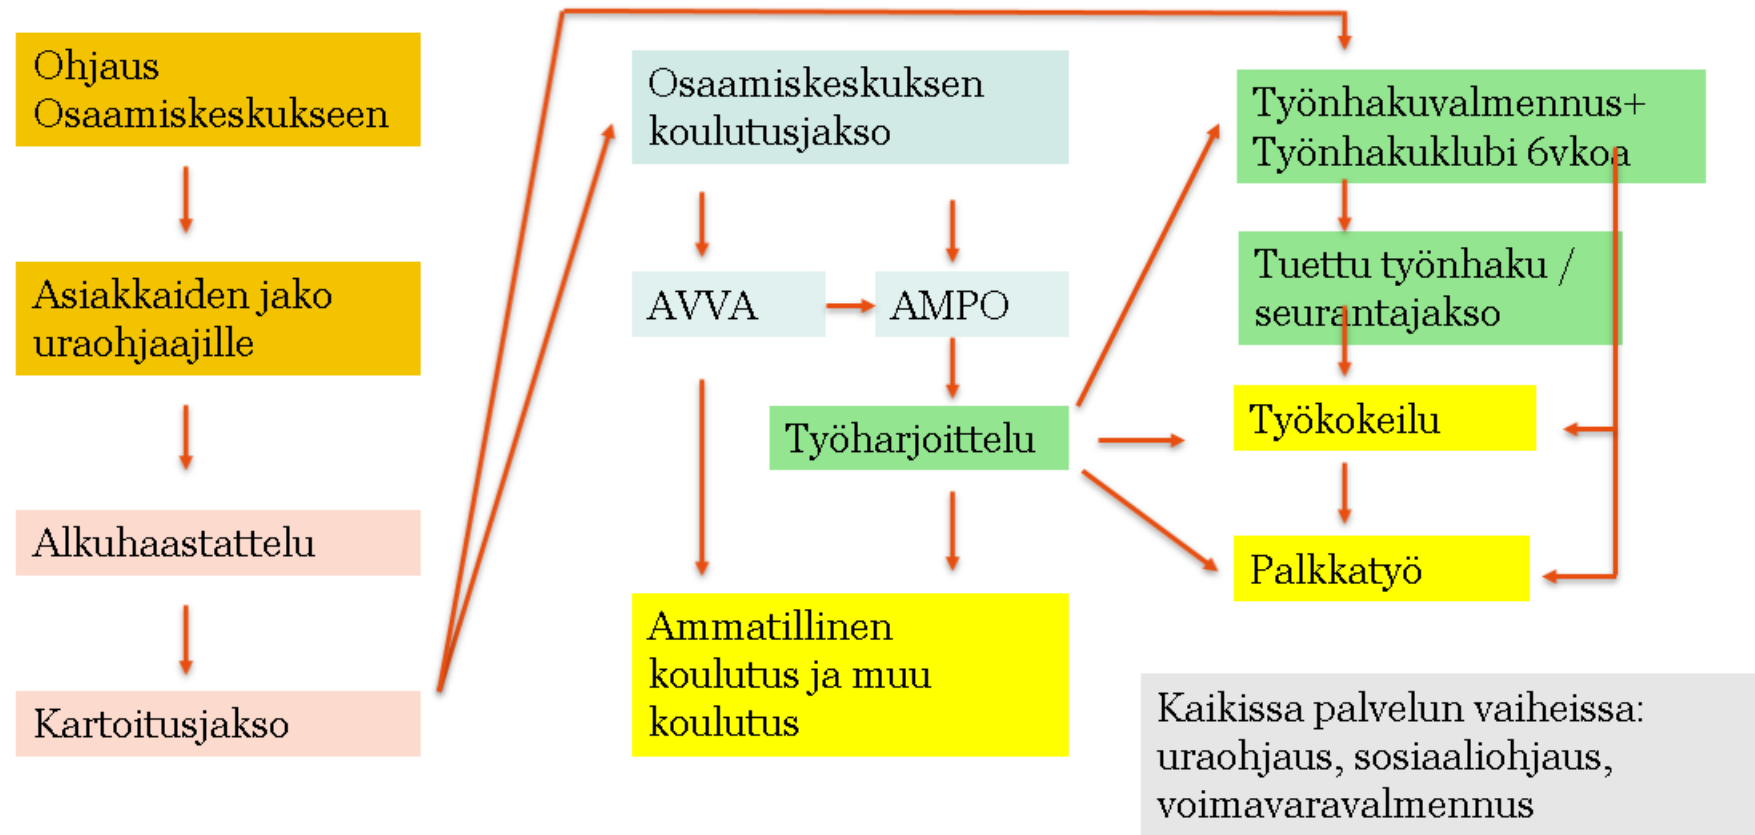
Ohjaus Osaamiskeskukseen

Asiakkaiden jako uraohjaajille

Alkuhaastattelu

Kartoitusjakso

Osaamiskeskuksen koulutusjakso

AVVA

AMPO

Työharjoittelu

Ammatillinen koulutus ja muu koulutus

Työnhakuvalmennus+ Työnhakuklubi 6vkoa

Tuettu työnhaku / seurantajakso

Työkokeilu

Palkkatyö

Kaikissa palvelun vaiheissa: uraohjaus, sosiaaliohjaus, voimavaravalmennus